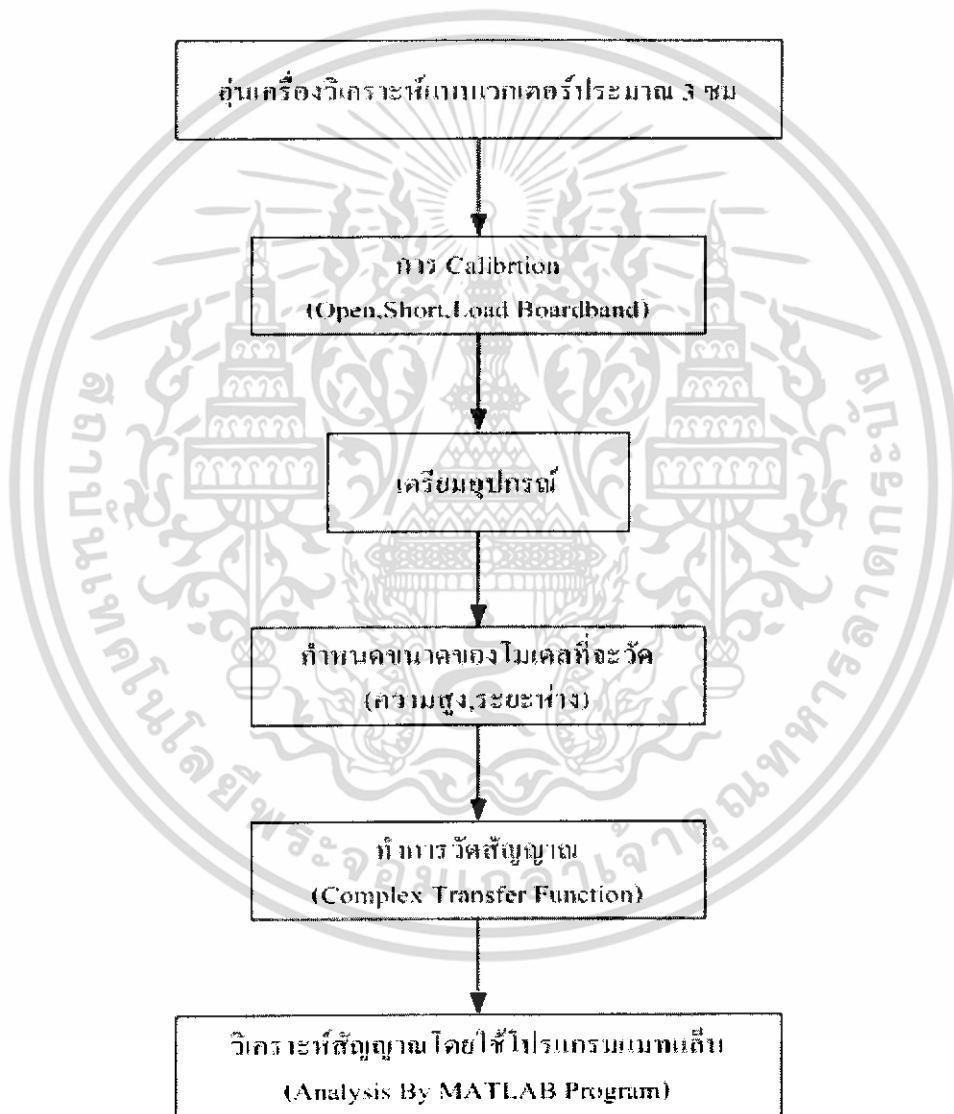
อุ่นเครื่องวิเคราะห์เนทเวิกเตอร์ประมาณ 3 ชม

การ Calibrtion
(Open,Short,Load Boardband)

เตรียมอุปกรณ์

กำหนดขนาดของโมเดลที่จะวัด
(ความสูง,ระยะห่าง)

ทำการวัดสัญญาณ
(Complex Transfer Function)

วิเคราะห์สัญญาณโดยใช้โปรแกรมแมทแล็บ
(Analysis By MATLAB Program)

มหาวิทยาลัยเทคโนโลยีพระจอมเกล้าเจ้าคุณทหารลาดกระบัง